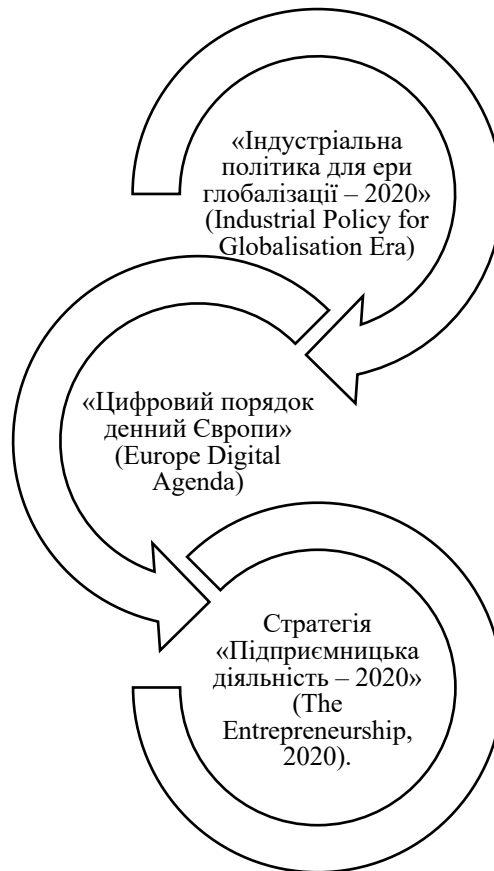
«Індустріальна політика для ери глобалізації – 2020» (Industrial Policy for Globalisation Era)

«Цифровий порядок денний Європи» (Europe Digital Agenda)

Стратегія «Підприємницька діяльність – 2020» (The Entrepreneurship, 2020).